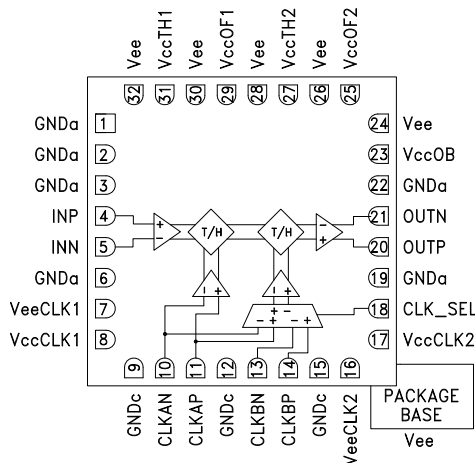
Vee 32
VccTH1 31
Vee 30
VccOF1 29
Vee 28
VccTH2 27
Vee 26
VccOF2 25

GNDa 1
GNDa 2
GNDa 3
INP 4
INN 5
GNDa 6
VeeCLK1 7
VccCLK1 8

24 Vee
23 VccOB
22 GNDa
21 OUTN
20 OUTP
19 GNDa
18 CLK_SEL
17 VccCLK2

+
−
T/H
T/H
−
+
− +
− + − +
+ −

9 GNDc
10 CLKAN
11 CLKAP
12 GNDc
13 CLKBN
14 CLKBP
15 GNDc
16 VeeCLK2

PACKAGE BASE
Vee